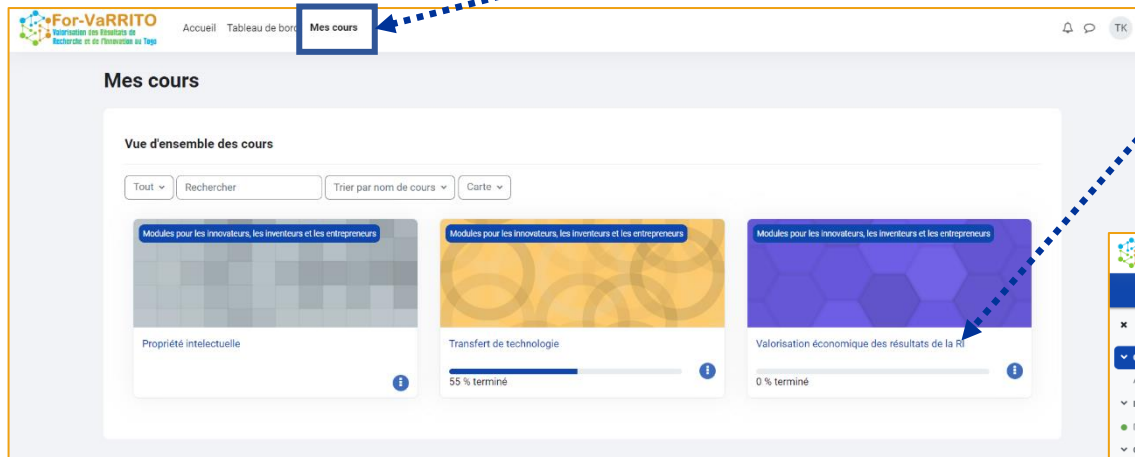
For-VaRRITO
Valorisation des Résultats de Recherche et de l'Innovation au Togo

Accueil Tableau de bord Mes cours

TK

Mes cours

Vue d'ensemble des cours

Tout
Rechercher
Trier par nom de cours
Carte

Modules pour les innovateurs, les inventeurs et les entrepreneurs
Propriété intelectuelle

Modules pour les innovateurs, les inventeurs et les entrepreneurs
Transfert de technologie
55 % terminé

Modules pour les innovateurs, les inventeurs et les entrepreneurs
Valorisation économique des résultats de la RI
0 % terminé